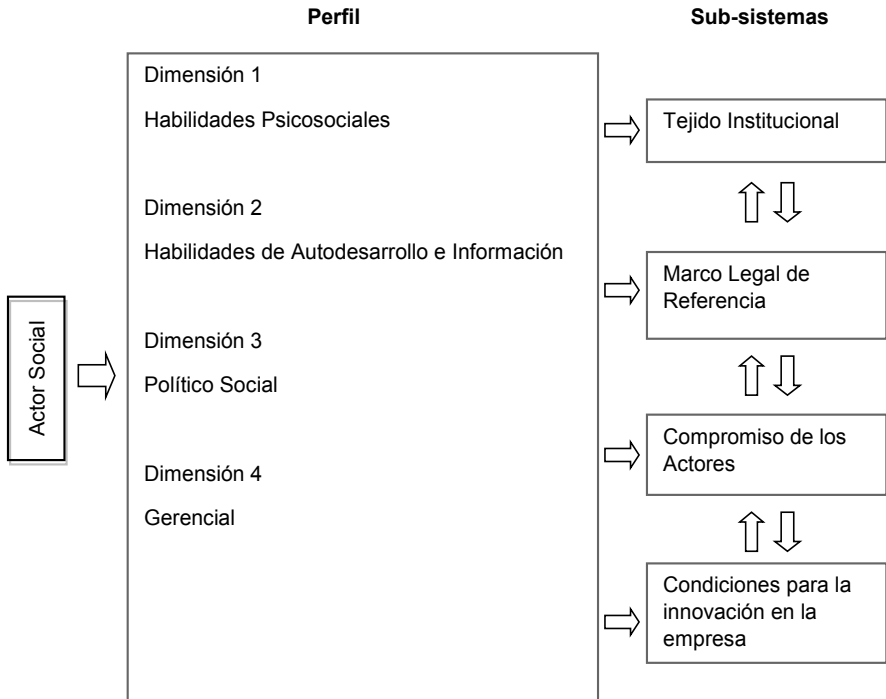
Perfil

Sub-sistemas

Actor Social

Dimensión 1

Habilidades Psicosociales

Dimensión 2

Habilidades de Autodesarrollo e Información

Dimensión 3

Político Social

Dimensión 4

Gerencial

Tejido Institucional

Marco Legal de Referencia

Compromiso de los Actores

Condiciones para la innovación en la empresa